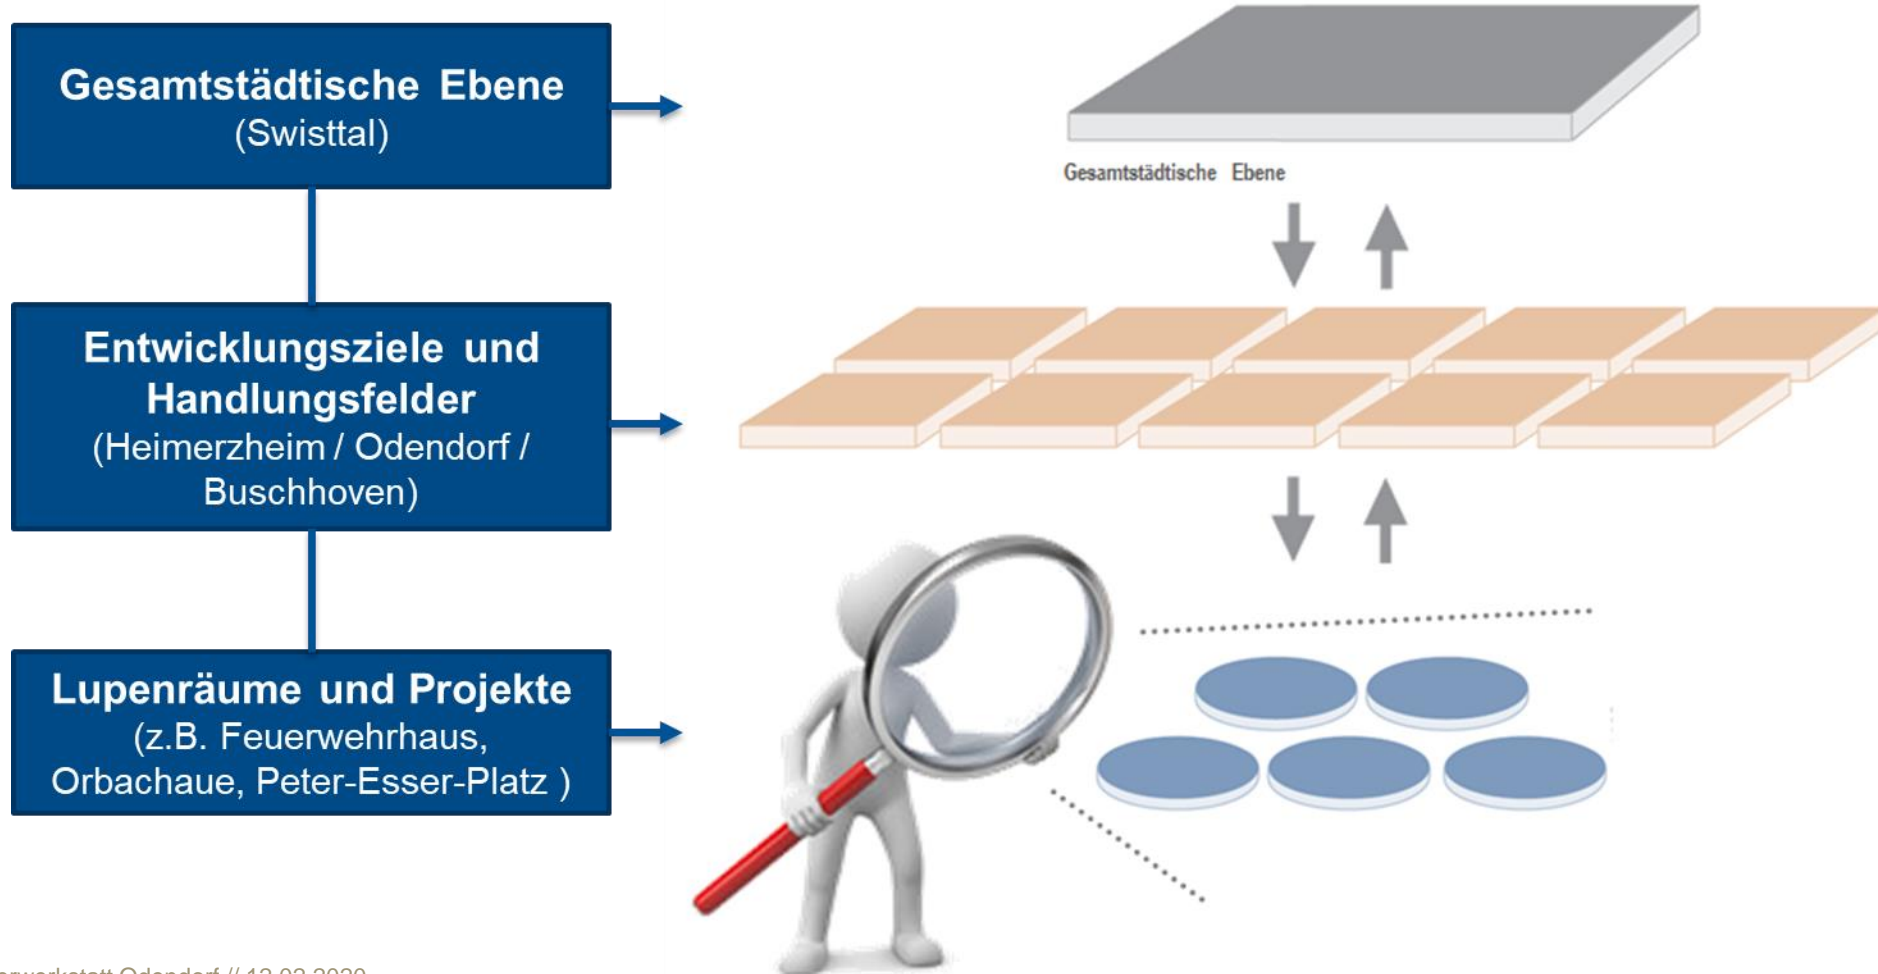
Gesamtstädtische Ebene
(Swisttal)

Entwicklungsziele und Handlungsfelder
(Heimerzheim / Odendorf / Buschhoven)

Lupenräume und Projekte
(z.B. Feuerwehrhaus, Orbachaue, Peter-Esser-Platz )

Gesamtstädtische Ebene

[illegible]rwerkstatt Odendorf // 12.02.2020